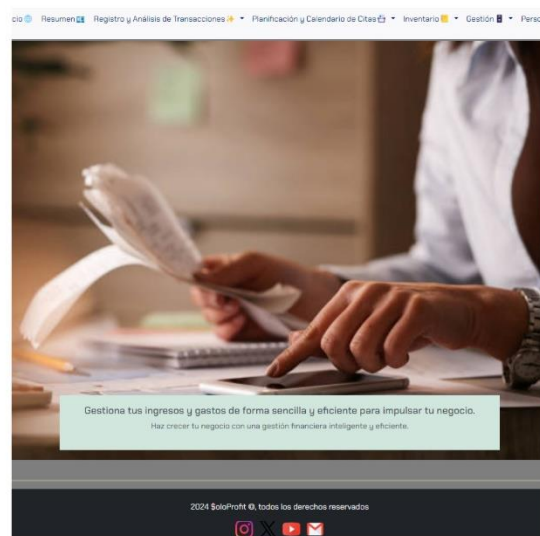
cio Resumen Registro y Análisis de Transacciones ▾ Planificación y Calendario de Citas ▾ Inventario ▾ Gestión ▾ Pers

Gestiona tus ingresos y gastos de forma sencilla y eficiente para impulsar tu negocio.

Haz crecer tu negocio con una gestión financiera inteligente y eficiente.

2024 SoloProfit ©, todos los derechos reservados